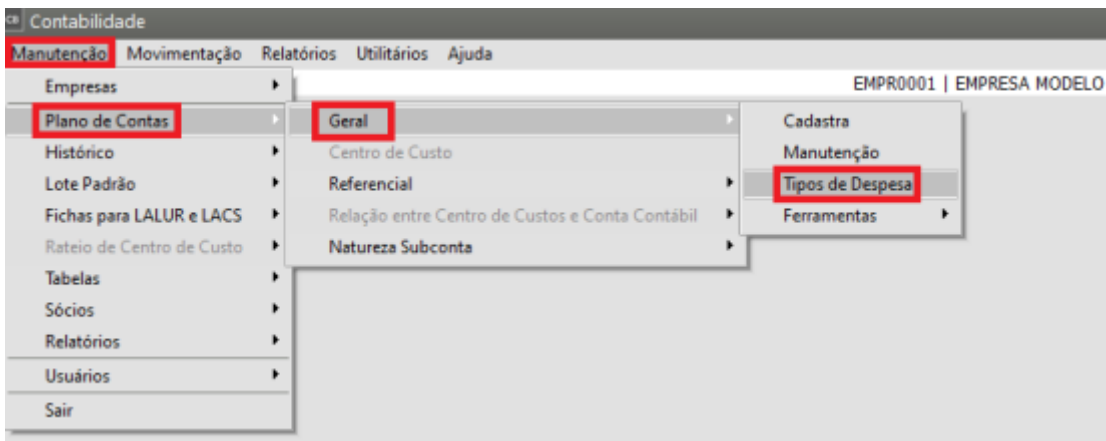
Contabilidade

Manutenção Movimentação Relatórios Utilitários Ajuda

EMPR0001 | EMPRESA MODELO

Empresas
Plano de Contas
Histórico
Lote Padrão
Fichas para LALUR e LACS
Rateio de Centro de Custo
Tabelas
Sócios
Relatórios
Usuários
Sair

Geral
Centro de Custo
Referencial
Relação entre Centro de Custos e Conta Contábil
Natureza Subconta

Cadastra
Manutenção
Tipos de Despesa
Ferramentas